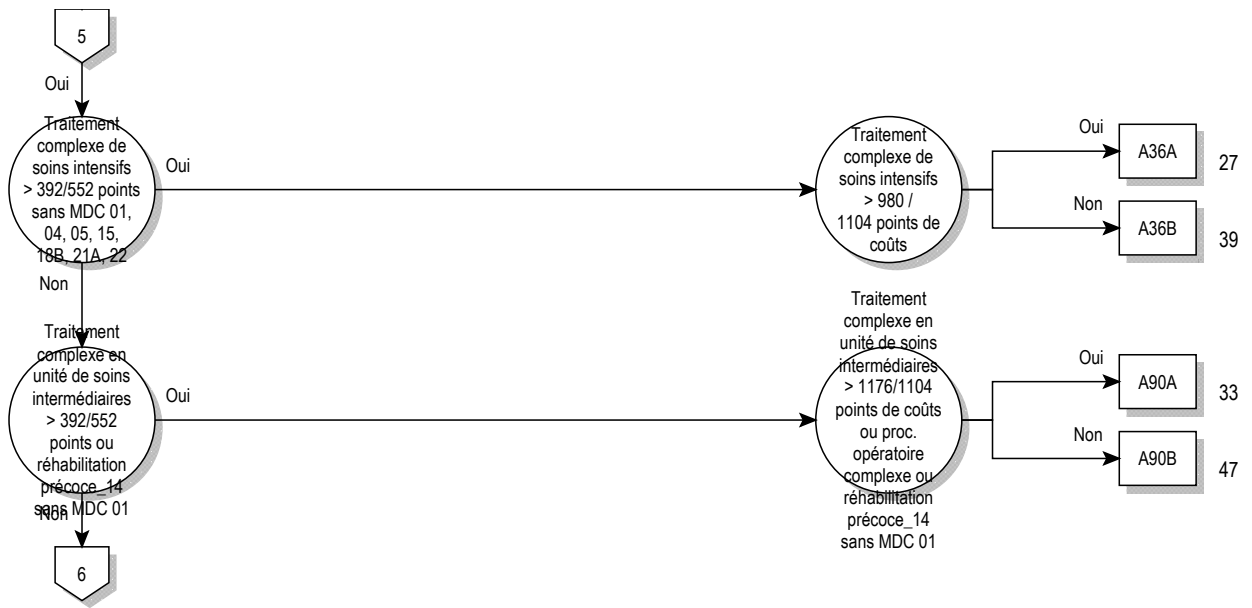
5

Oui

Traitement complexe de soins intensifs > 392/552 points sans MDC 01, 04, 05, 15, 18B, 21A, 22

Oui

Traitement complexe de soins intensifs > 980 / 1104 points de coûts

Oui

A36A

27

Non

A36B

39

Non

Traitement complexe en unité de soins intermédiaires > 392/552 points ou réhabilitation précoce_14 sans MDC 01

Oui

Traitement complexe en unité de soins intermédiaires > 1176/1104 points de coûts ou proc. opératoire complexe ou réhabilitation précoce_14 sans MDC 01

Oui

A90A

33

Non

A90B

47

Non

6